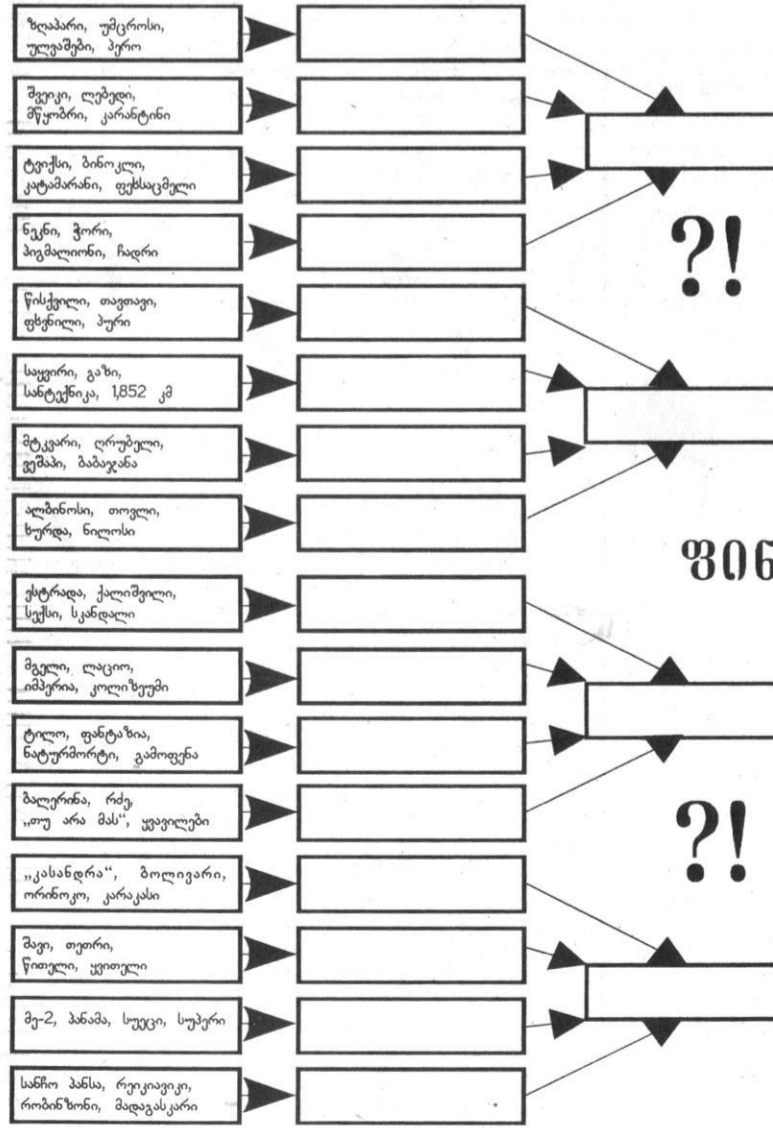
ზღაპარი, უმცროსი, ულვაშები, პერო

შვეიკი, ლებედი, მწყობრი, კარანტინი

ტვიქსი, ბინოკლი, კატამარანი, ფეხსაცმელი

ნეკნი, ჭორი, პიგმალიონი, ჩადრი

წისქვილი, თავთავი, ფხვნილი, პური

საყვირი, გაზი, სანტექნიკა, 1,852 კმ

მტკვარი, ღრუბელი, ვეშაპი, ბაბაჯანა

ალბინოსი, თოვლი, ხურდა, ნილოსი

ესტრადა, ქალიშვილი, სექსი, სკანდალი

მგელი, ლაციო, იმპერია, კოლიზეუმი

ტილო, ფანტაზია, ნატურმორტი, გამოფენა

ბალერინა, რძე, „თუ არა მას“, ყვავილები

„კასანდრა“, ბოლივარი, ორინოკო, კარაკასი

შავი, თეთრი, წითელი, ყვითელი

მე-2, პანამა, სუეცი, სუპერი

სანჩო პანსა, რეიკიავიკი, რობინზონი, მადაგასკარი

?!

ფინ

?!